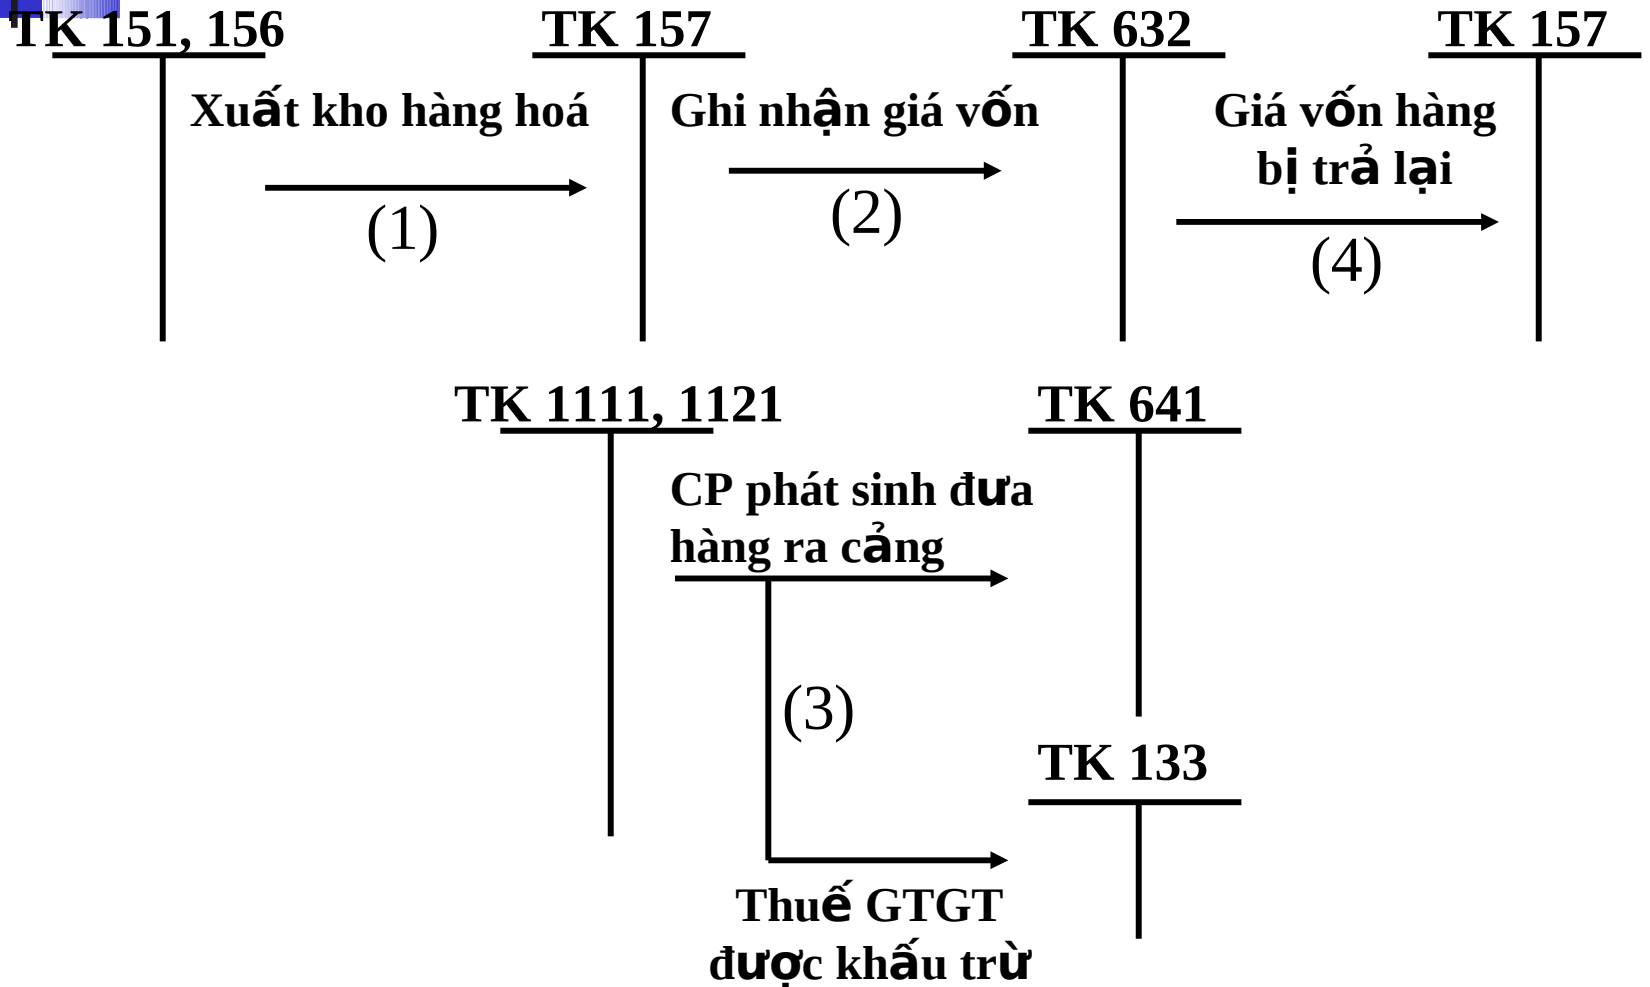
TK 151, 156

TK 157

TK 632

TK 157

Xuất kho hàng hoá

(1)

Ghi nhận giá vốn

(2)

Giá vốn hàng bị trả lại

(4)

TK 1111, 1121

TK 641

CP phát sinh đưa hàng ra cảng

(3)

TK 133

Thuế GTGT được khấu trừ